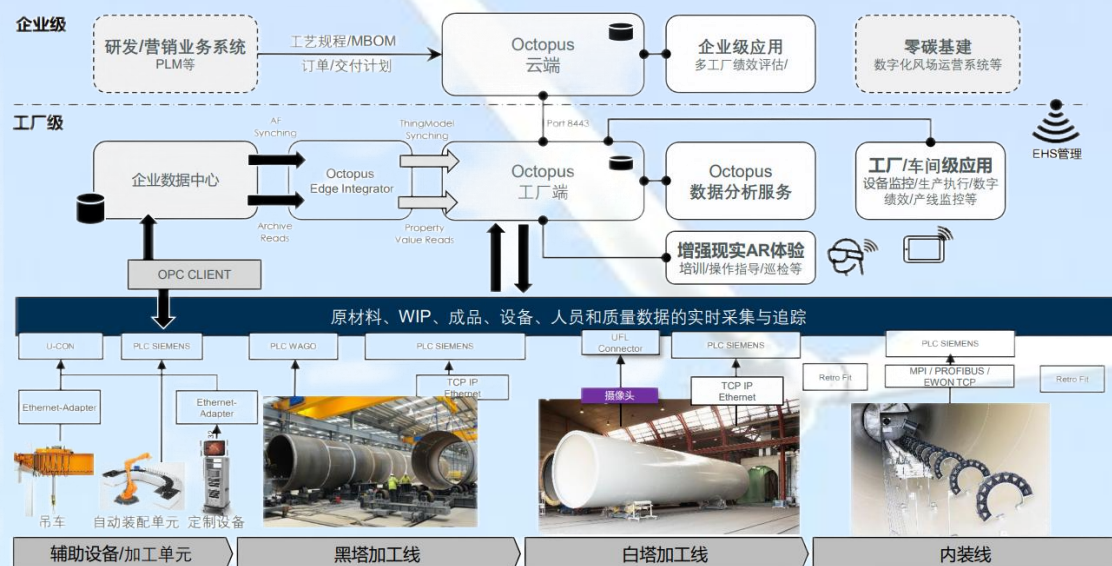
企业级

研发/营销业务系统
PLM等

工艺规程/MBOM
订单/交付计划

Octopus
云端

企业级应用
多工厂绩效评估/

零碳基建
数字化风场运营系统等

工厂级

Port 8443

EHS管理

AF Synching

ThingModel Synching

企业数据中心

Octopus
Edge Integrator

Octopus
工厂端

Octopus
数据分析服务

工厂/车间级应用
设备监控/生产执行/数字绩效/产线监控等

Archive Reads

Property Value Reads

增强现实AR体验
培训/操作指导/巡检等

OPC CLIENT

原材料、WIP、成品、设备、人员和质量数据的实时采集与追踪

U-CON

PLC SIEMENS

PLC WAGO

PLC SIEMENS

UFL Connector

PLC SIEMENS

PLC SIEMENS

Ethernet-Adapter

Ethernet-Adapter

TCP IP Ethernet

摄像头

TCP IP Ethernet

Retro Fit

MPI / PROFIBUS / EWON TCP

Retro Fit

吊车

自动装配单元

定制设备

辅助设备/加工单元

黑塔加工线

白塔加工线

内装线